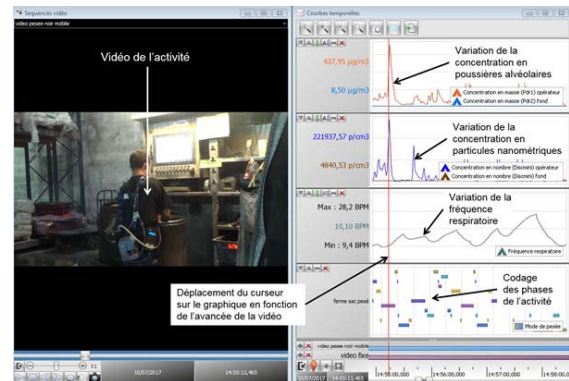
Sequences vidéo
vidéo pesée noir mobile

Vidéo de l'activité

Courbes temporelles

437,95 µg/m3

8,50 µg/m3

Variation de la concentration en poussières alvéolaires

Concentration en masse (Pdr1) opérateur
Concentration en masse (Pdr2) fond

221937,57 p/cm3

4840,53 p/cm3

Variation de la concentration en particules nanométriques

Concentration en nombre (Discmini) opérateur
Concentration en nombre (Discmini) fond

Max : 28,2 BPM

10,10 BPM

Min : 9,4 BPM

Variation de la fréquence respiratoire

Fréquence respiratoire

Déplacement du curseur sur le graphique en fonction de l'avancée de la vidéo

Codage des phases de l'activité

ferme sac pesé

Mode de pesée

vidéo pesée noir mobile
vidéo fixe

10/07/2017

14:55:11,465

14:55:00,000
14:56:00,000
14:57:00,000
14:58:00,000